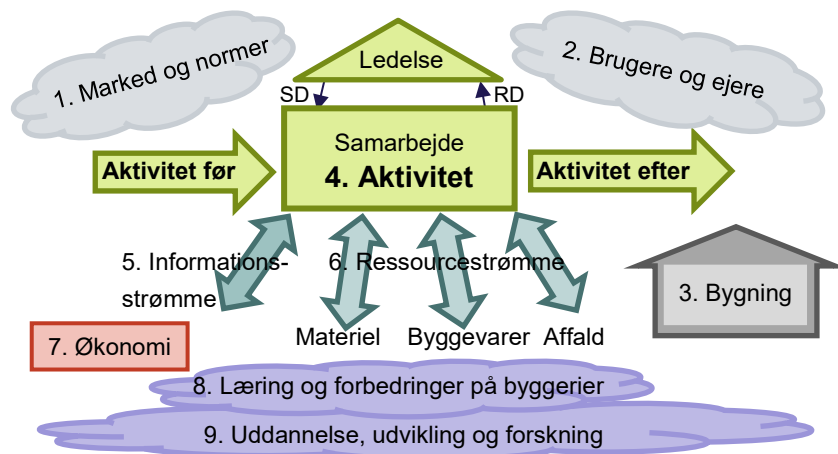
1. Marked og normer

Ledelse

2. Brugere og ejere

SD

RD

Samarbejde

4. Aktivitet

Aktivitet før

Aktivitet efter

5. Informationsstrømme

6. Ressourcestrømme

3. Bygning

7. Økonomi

Materiel

Byggevarer

Affald

8. Læring og forbedringer på byggerier

9. Uddannelse, udvikling og forskning